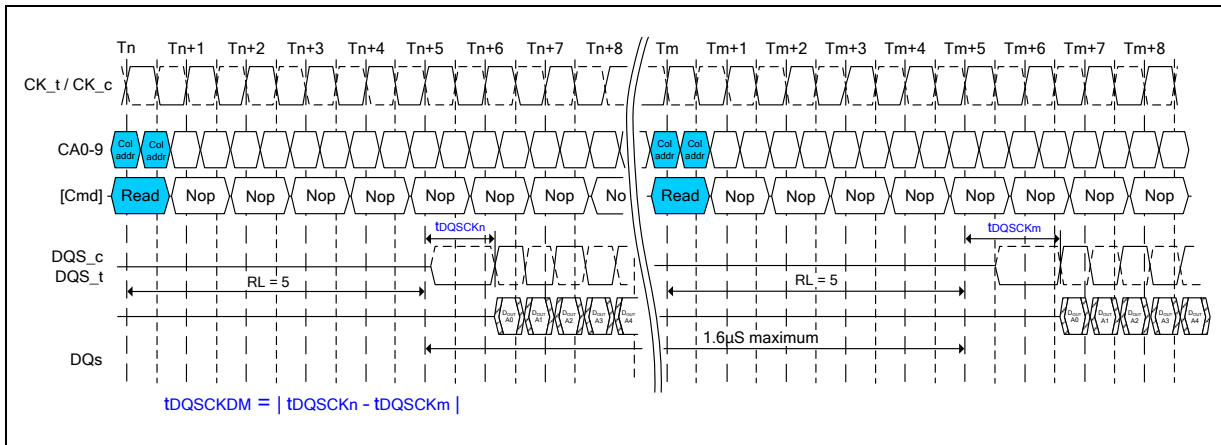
Tn Tn+1 Tn+2 Tn+3 Tn+4 Tn+5 Tn+6 Tn+7 Tn+8 Tm Tm+1 Tm+2 Tm+3 Tm+4 Tm+5 Tm+6 Tm+7 Tm+8

CK_t / CK_c

CA0-9 Col addr Col addr Col addr Col addr

[Cmd] Read Nop Nop Nop Nop Nop Nop Nop No Read Nop Nop Nop Nop Nop Nop Nop Nop

tDQSCKn tDQSCKm

DQS_c
DQS_t

RL = 5 RL = 5

$D_{OUT}$ A0 $D_{OUT}$ A1 $D_{OUT}$ A2 $D_{OUT}$ A3 $D_{OUT}$ A4 $D_{OUT}$ A0 $D_{OUT}$ A1 $D_{OUT}$ A2 $D_{OUT}$ A3 $D_{OUT}$ A4

1.6µS maximum

DQs

tDQSCKDM = | tDQSCKn - tDQSCKm |